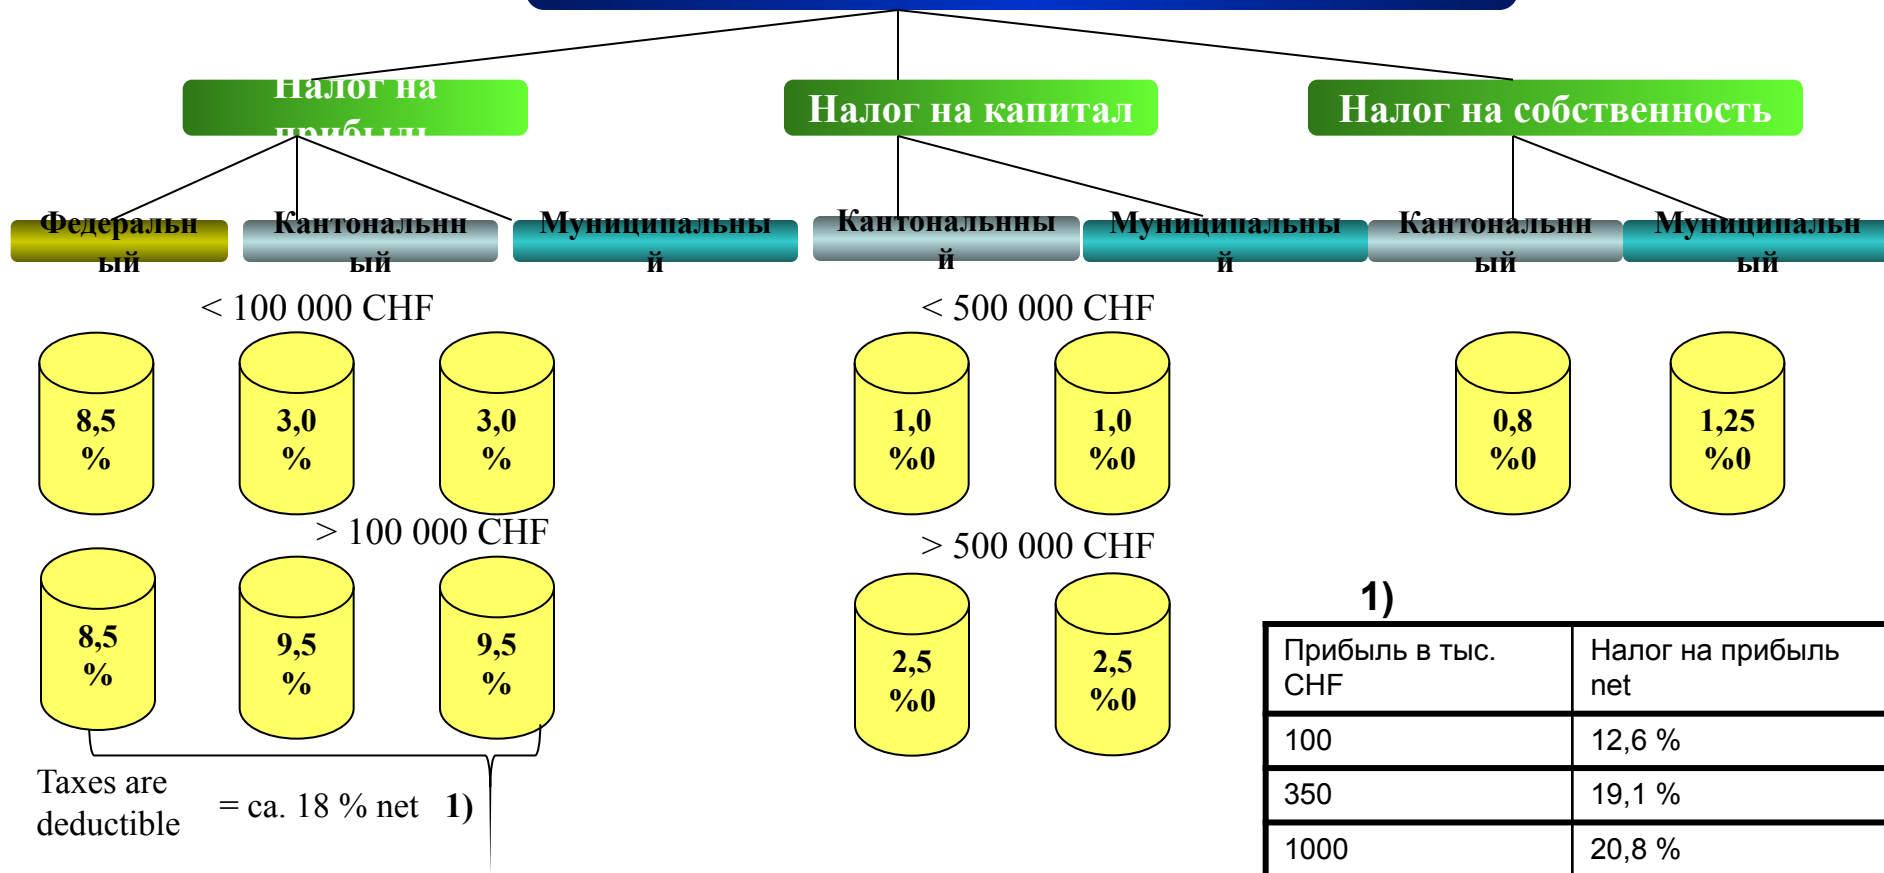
Налог на прибыль

Налог на капитал

Налог на собственность

Федеральный

Кантональный

Муниципальный

Кантональный

Муниципальный

Кантональный

Муниципальный

< 100 000 CHF

8,5 %

3,0 %

3,0 %

> 100 000 CHF

8,5 %

9,5 %

9,5 %

Taxes are deductible

= ca. 18 % net 1)

< 500 000 CHF

1,0 %0

1,0 %0

> 500 000 CHF

2,5 %0

2,5 %0

0,8 %0

1,25 %0

1)

| Прибыль в тыс. CHF | Налог на прибыль net |
|---|---|
| 100 | 12,6 % |
| 350 | 19,1 % |
| 1000 | 20,8 % |